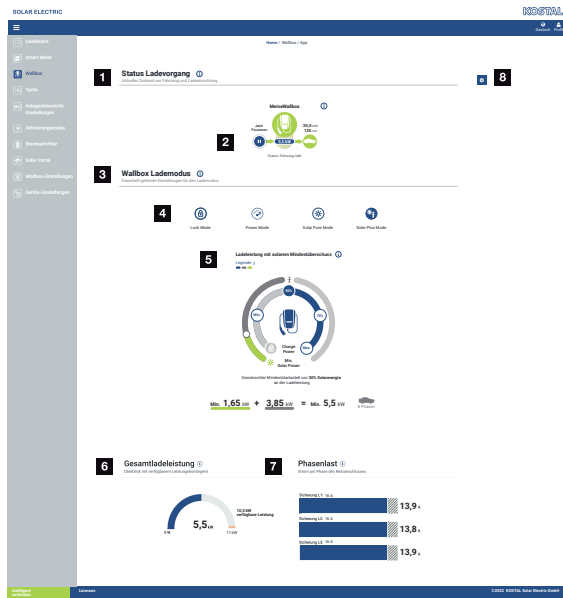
SOLAR ELECTRIC

KOSTAL

Deutsch

Dashboard
Smart Meter
Wallbox
Tarife
Anlagenübersicht-Einstellungen
Aktivierungscodes
Wertzuschlüsse
Solar Portal
Wallbox-Einstellungen
Geräte-Einstellungen

Home / Wallbox / App

1
Status Ladevorgang
Aktueller Zustand von Fahrzeug und Ladeleistung

8

MeineWallbox
Jetzt Pausieren
2
3,8 kW
20,0 kWh
130 min
Status: Fahrzeug lädt

3
Wallbox Lademodus
Dauerhaft gewählte Einstellungen für den Ladevorgang

4
Lock Mode
Power Mode
Solar Pure Mode
Solar Plus Mode

5
Ladeleistung mit solarem Mindestüberschuss
Legende
Min.
Max.
Charge Power
Min. Solar Power
Gewünschter Mindestüberschuss von 35% Solarenergie an der Ladeleistung

Min. 1,65 kW + 3,85 kW = Min. 5,5 kW
3 Phasen

6
Gesamtladeleistung
Überblick mit verfügbaren Leistungskennungen
5,5 kW
10,0 kW verfügbare Leistung
0 W
11 kW

7
Phasenlast
Schutz pro Phase des Netzanschlusses
Sicherung L1: 16 A
13,9 A
Sicherung L2: 16 A
13,8 A
Sicherung L3: 16 A
13,9 A

Lizenzen
©2022 KOSTAL Solar Electric GmbH